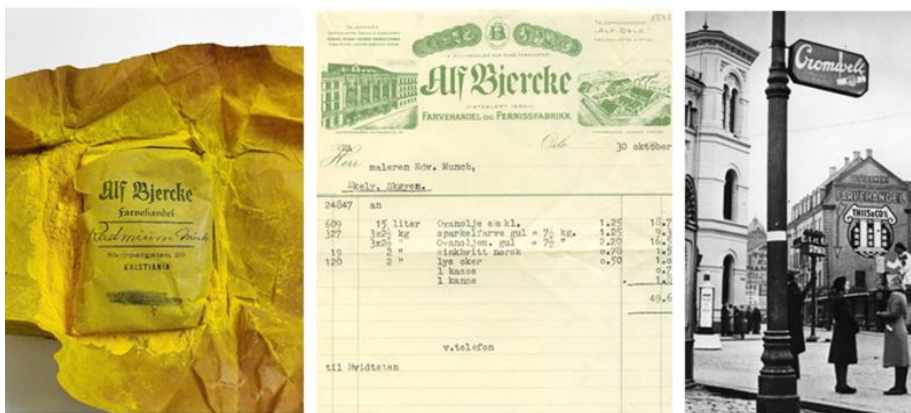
Alf Bjercke
Farvehandel
Kadmium Mörk
Akersgaten 20
KRISTIANIA

Alf Bjercke
FARVEHANDEL OG FERNISSFABRIKK

Oslo 30 oktober

Herr maleren Edv. Munch,
Ekely, Skøyen.

24847 an

| | | | | |
|---|---|---|---|---|
| 609 | 15 liter | Ovanolje ekl. | 1.25 | 18.7 |
| 327 | 3x2½ kg | sparkelfarve gul = 7½ kg. | 1.25 | 9.3 |
| | 3x2½ " | Ovanoljem. gul = 7½ " | 2.20 | 16.5 |
| 19 | 2 " | sinkhvitt norsk | 0.70 | 1.4 |
| 120 | 2 " | lys oker | 0.50 | 1.0 |
| | | 1 kasse | | 0.7 |
| | | 1 kanne | | 1.5 |
| | | | | 49.6 |

v.telefon

til Bridtsten

Cromwell

FARVEHANDEL

THIIS & CO.